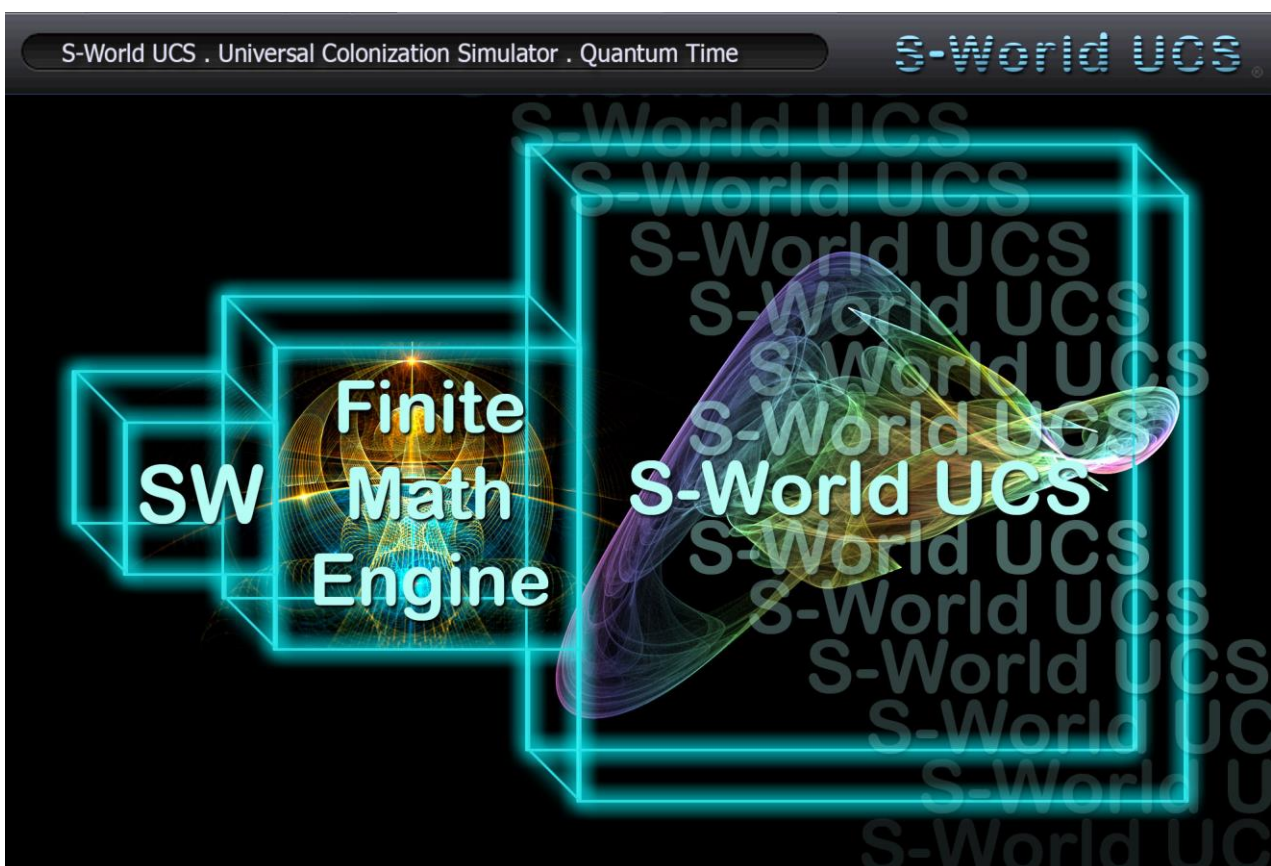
S-World UCS . Universal Colonization Simulator . Quantum Time

S-World UCS

S-World UCS
S-World UCS
S-World UCS
S-World UCS
S-World UCS
S-World UCS
S-World UCS
S-World UCS
S-World UCS
S-World UC
S-World U
S-World UC

SW

Finite Math Engine

S-World UCS